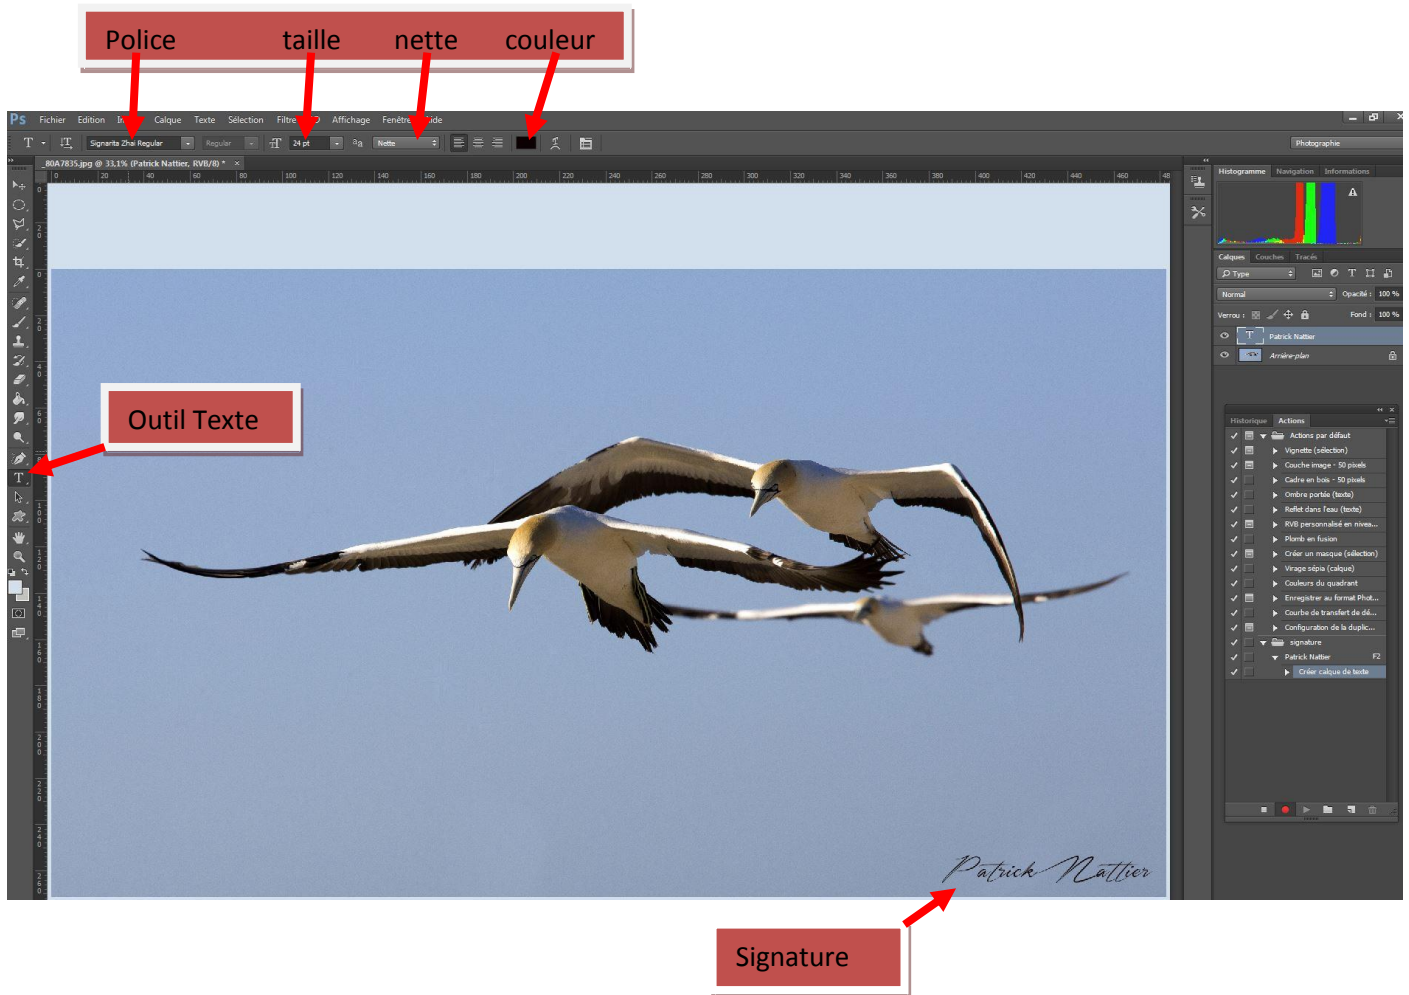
Police taille nette couleur

Ps Fichier Edition In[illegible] Calque Texte Sélection Filtre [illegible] Affichage Fenêtre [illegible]ide

Signarita Zhai Regular Regular 24 pt aa Nette

Photographie

_80A7835.jpg @ 33,1% (Patrick Nattier, RVB/8) * ×

0 20 40 60 80 100 120 140 160 180 200 220 240 260 280 300 320 340 360 380 400 420 440 460 48

Histogramme Navigation Informations

Calques Couches Tracés

Type

Normal Opacité : 100 %

Verrou : Fond : 100 %

Patrick Nattier

Arrière-plan

Outil Texte

Historique Actions

Actions par défaut
Vignette (sélection)
Couche image - 50 pixels
Cadre en bois - 50 pixels
Ombre portée (texte)
Reflet dans l'eau (texte)
RVB personnalisé en nivea...
Plomb en fusion
Créer un masque (sélection)
Virage sépia (calque)
Couleurs du quadrant
Enregistrer au format Phot...
Courbe de transfert de dé...
Configuration de la duplic...
signature
Patrick Nattier F2
Créer calque de texte

Patrick Nattier

Signature